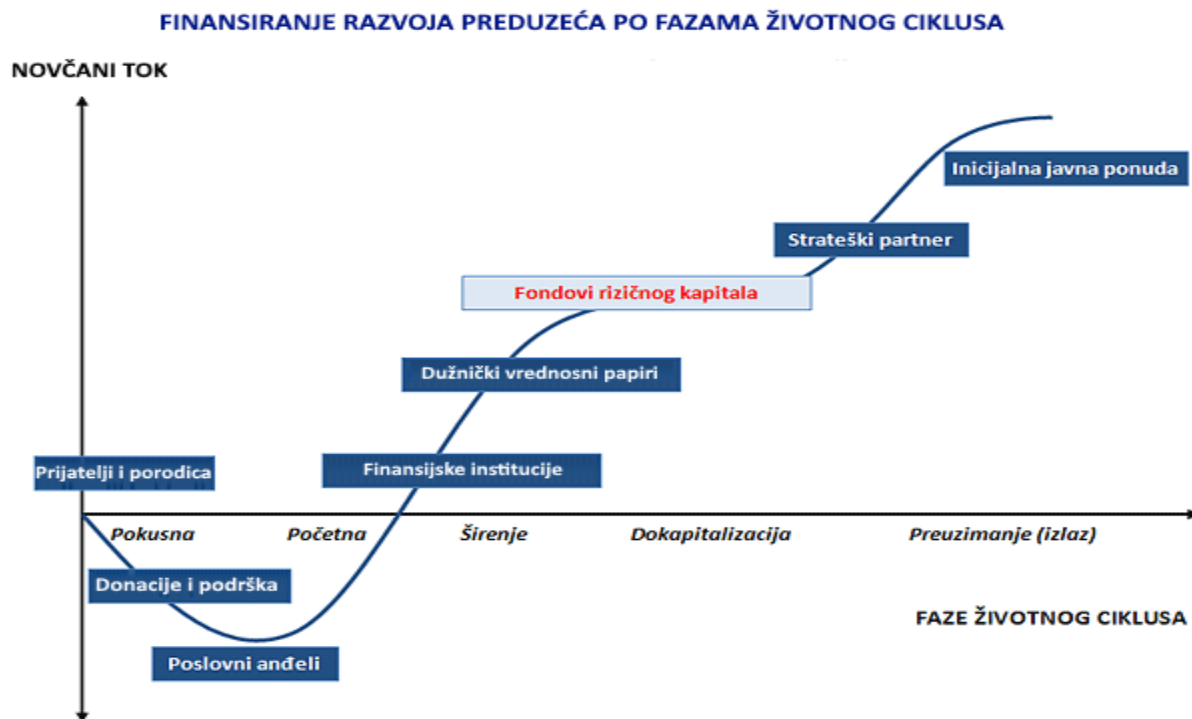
FINANSIRANJE RAZVOJA PREDUZEĆA PO FAZAMA ŽIVOTNOG CIKLUSA

NOVČANI TOK

Inicijalna javna ponuda

Strateški partner

Fondovi rizičnog kapitala

Dužnički vrednosni papiri

Finansijske institucije

Prijatelji i porodica

Pokusna

Početna

Širenje

Dokapitalizacija

Preuzimanje (izlaz)

Donacije i podrška

FAZE ŽIVOTNOG CIKLUSA

Poslovni anđeli